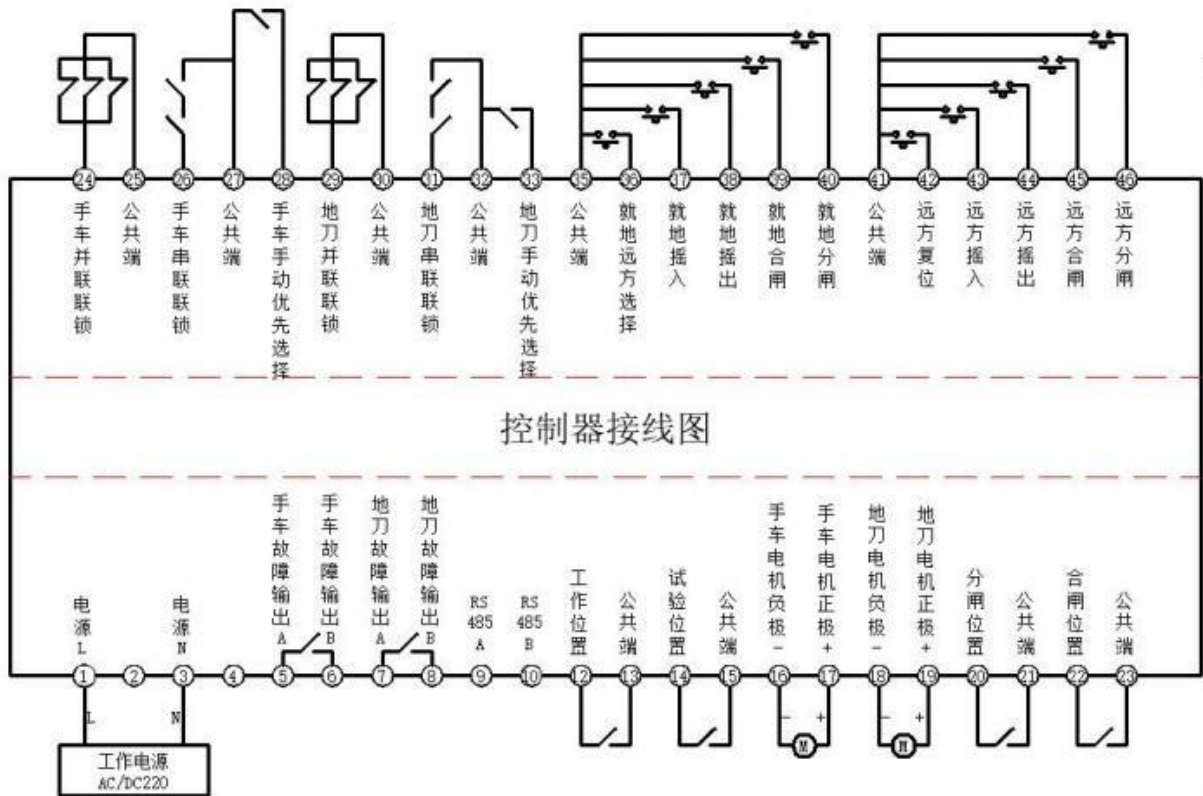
24 手车并联联锁
25 公共端
26 手车串联联锁
27 公共端
28 手车手动优先选择
29 地刀并联联锁
30 公共端
31 地刀串联联锁
32 公共端
33 地刀手动优先选择
35 公共端
36 就地远方选择
37 就地摇入
38 就地摇出
39 就地合闸
40 就地分闸
41 公共端
42 远方复位
43 远方摇入
44 远方摇出
45 远方合闸
46 远方分闸

控制器接线图

1 电源 L
2
3 电源 N
4
5 手车故障输出 A
6 手车故障输出 B
7 地刀故障输出 A
8 地刀故障输出 B
9 RS 485 A
10 RS 485 B
12 工作位置
13 公共端
14 试验位置
15 公共端
16 手车电机负极 −
17 手车电机正极 +
18 地刀电机负极 −
19 地刀电机正极 +
20 分闸位置
21 公共端
22 合闸位置
23 公共端

L N
工作电源 AC/DC220

− + M − + M